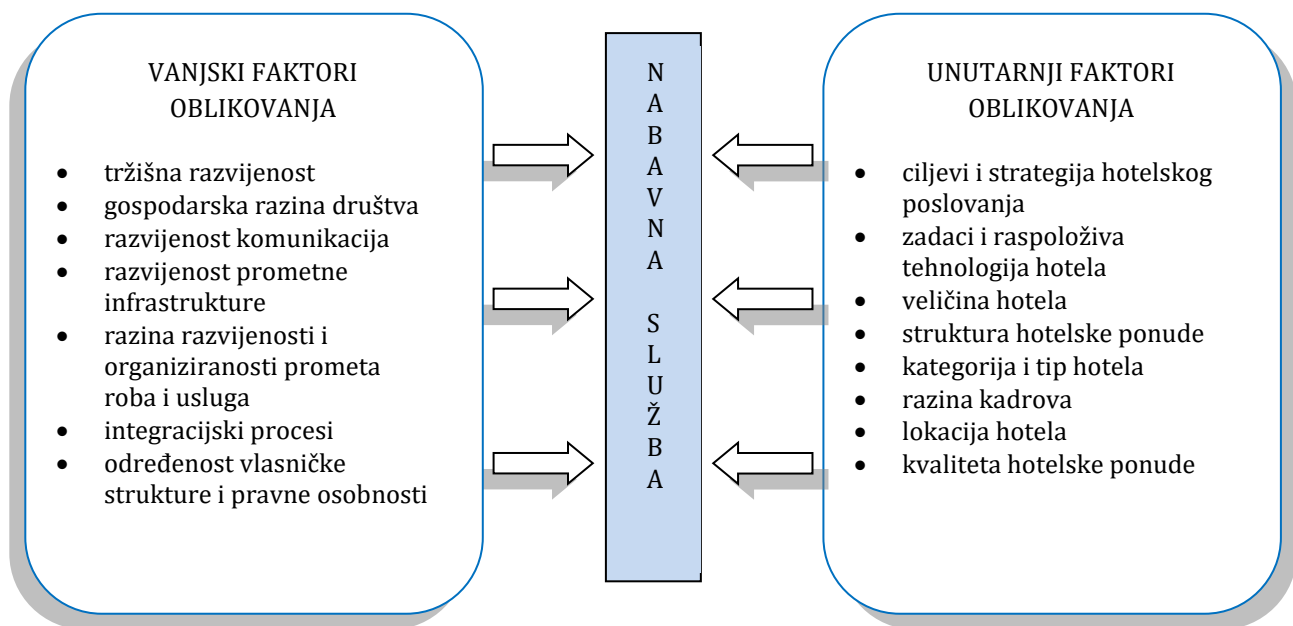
VANJSKI FAKTORI OBLIKOVANJA

- tržišna razvijenost
- gospodarska razina društva
- razvijenost komunikacija
- razvijenost prometne infrastrukture
- razina razvijenosti i organiziranosti prometa roba i usluga
- integracijski procesi
- određenost vlasničke strukture i pravne osobnosti

N A B A V N A

S L U Ž B A

UNUTARNJI FAKTORI OBLIKOVANJA

- ciljevi i strategija hotelskog poslovanja
- zadaci i raspoloživa tehnologija hotela
- veličina hotela
- struktura hotelske ponude
- kategorija i tip hotela
- razina kadrova
- lokacija hotela
- kvaliteta hotelske ponude